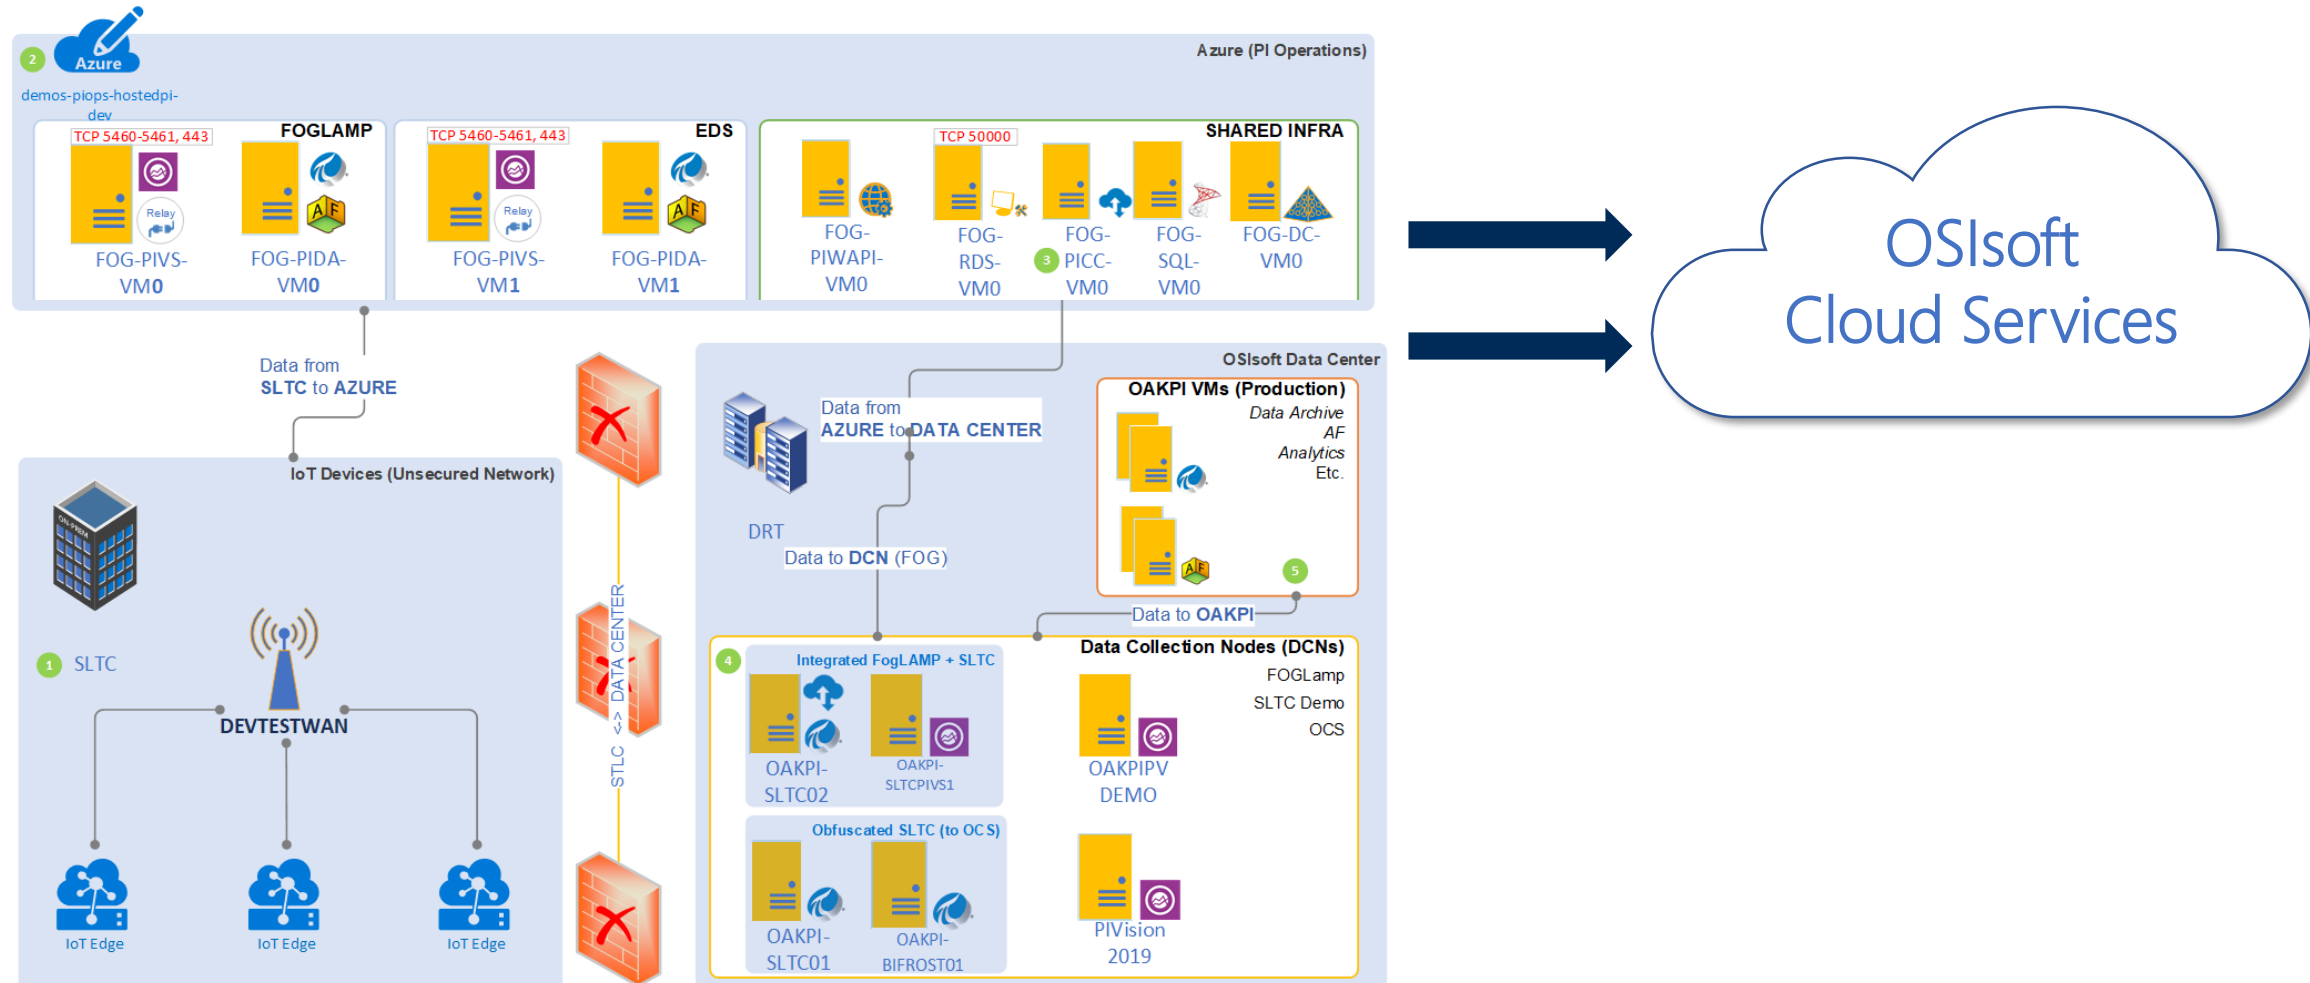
2 Azure

demos-piops-hostedpi-dev

Azure (PI Operations)

FOGLAMP

TCP 5460-5461, 443

Relay

FOG-PIVS-VM0

FOG-PIDA-VM0

EDS

TCP 5460-5461, 443

Relay

FOG-PIVS-VM1

FOG-PIDA-VM1

SHARED INFRA

TCP 50000

FOG-PIWAPI-VM0

FOG-RDS-VM0

3 FOG-PICC-VM0

FOG-SQL-VM0

FOG-DC-VM0

OSIsoft Cloud Services

Data from SLTC to AZURE

IoT Devices (Unsecured Network)

1 SLTC

DEVTESTWAN

IoT Edge

IoT Edge

IoT Edge

STLC <-> DATA CENTER

OSIsoft Data Center

Data from AZURE to DATA CENTER

DRT

Data to DCN (FOG)

OAKPI VMs (Production)

Data Archive

AF

Analytics

Etc.

5

Data to OAKPI

Data Collection Nodes (DCNs)

FOGLamp

SLTC Demo

OCS

4

Integrated FogLAMP + SLTC

OAKPI-SLTC02

OAKPI-SLTCPIVS1

OAKPIPV DEMO

Obfuscated SLTC (to OCS)

OAKPI-SLTC01

OAKPI-BIFROST01

PIVision 2019